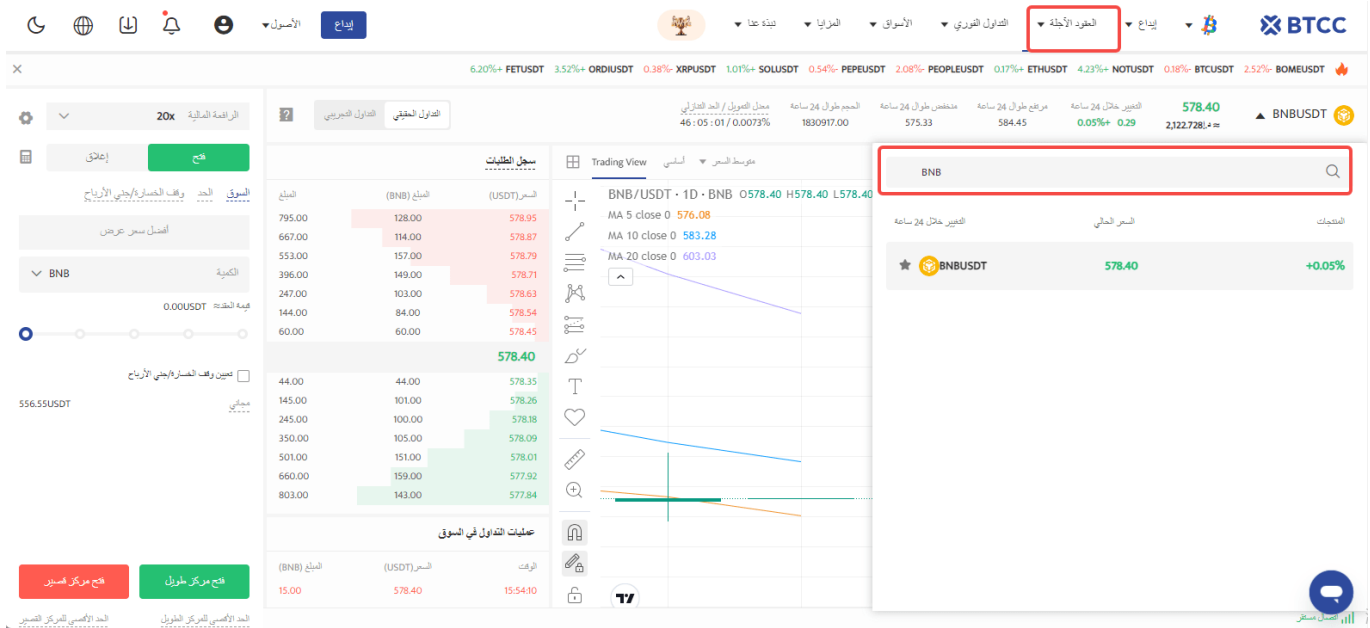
BTCC إيداع العقود الآجلة التداول الفوري الأسواق المزايا نبذة عنا إيداع الأصول

BOMEUSDT +2.52% BTCUSDT +0.18% NOTUSDT +4.23% ETHUSDT +0.17% PEOPLEUSDT +2.08% PEPEUSDT +0.54% SOLUSDT +1.01% XRPUSDT +0.38% ORDIUSDT +3.52% FETUSDT +6.20%

BNBUSDT 578.40 ≈2,122.728
التغيير خلال 24 ساعة 0.29 +0.05%
مرتفع طوال 24 ساعة 584.45
منخفض طوال 24 ساعة 575.33
الحجم طوال 24 ساعة 1830917.00
معدل التمويل / العد التنازلي 0.0073% / 46 : 05 : 01

التداول الحقيقي التداول التجريبي

الرافعة المالية 20x
فتح إغلاق
السوق الحد وقف الخسارة/جني الأرباح
أفضل سعر عرض
الكمية BNB
قيمة العقد 0.00USDT
تعيين وقف الخسارة/جني الأرباح
مجاني 556.55USDT
فتح مركز طويل فتح مركز قصير
الحد الأقصى للمركز الطويل الحد الأقصى للمركز القصير

سجل الطلبات
| السعر(USDT) | المبلغ (BNB) | المبلغ |
|---|---|---|
| 578.95 | 128.00 | 795.00 |
| 578.87 | 114.00 | 667.00 |
| 578.79 | 157.00 | 553.00 |
| 578.71 | 149.00 | 396.00 |
| 578.63 | 103.00 | 247.00 |
| 578.54 | 84.00 | 144.00 |
| 578.45 | 60.00 | 60.00 |
| 578.40 | | |
| 578.35 | 44.00 | 44.00 |
| 578.26 | 101.00 | 145.00 |
| 578.18 | 100.00 | 245.00 |
| 578.09 | 105.00 | 350.00 |
| 578.01 | 151.00 | 501.00 |
| 577.92 | 159.00 | 660.00 |
| 577.84 | 143.00 | 803.00 |

عمليات التداول في السوق
| الوقت | السعر(USDT) | المبلغ (BNB) |
|---|---|---|
| 15:54:10 | 578.40 | 15.00 |

Trading View الأساسي متوسط السعر
BNB/USDT · 1D · BNB O578.40 H578.40 L578.40
MA 5 close 0 576.08
MA 10 close 0 583.28
MA 20 close 0 603.03

BNB
المنتجات السعر الحالي التغيير خلال 24 ساعة
BNBUSDT 578.40 +0.05%

اتصال مستقر